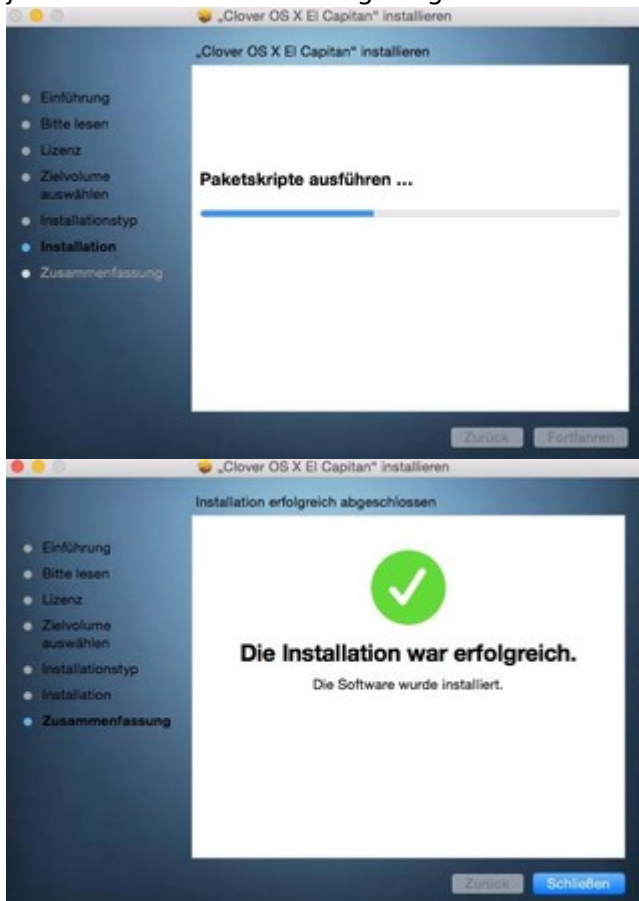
„Clover OS X El Capitan" installieren

„Clover OS X El Capitan" installieren

Einführung
Bitte lesen
Lizenz
Zielvolume auswählen
Installationstyp
Installation
Zusammenfassung

Paketskripte ausführen ...

Zurück
Fortfahren

„Clover OS X El Capitan" installieren

Installation erfolgreich abgeschlossen

Einführung
Bitte lesen
Lizenz
Zielvolume auswählen
Installationstyp
Installation
Zusammenfassung

Die Installation war erfolgreich.

Die Software wurde installiert.

Zurück
Schließen